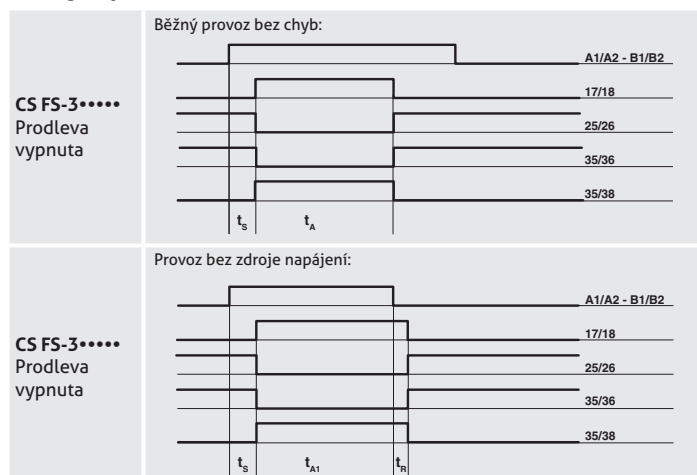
Běžný provoz bez chyb:

CS FS-3••••• Prodleva vypnuta

A1/A2 - B1/B2
17/18
25/26
35/36
35/38

$t_S$ $t_A$

Provoz bez zdroje napájení:

CS FS-3••••• Prodleva vypnuta

A1/A2 - B1/B2
17/18
25/26
35/36
35/38

$t_S$ $t_{A1}$ $t_R$